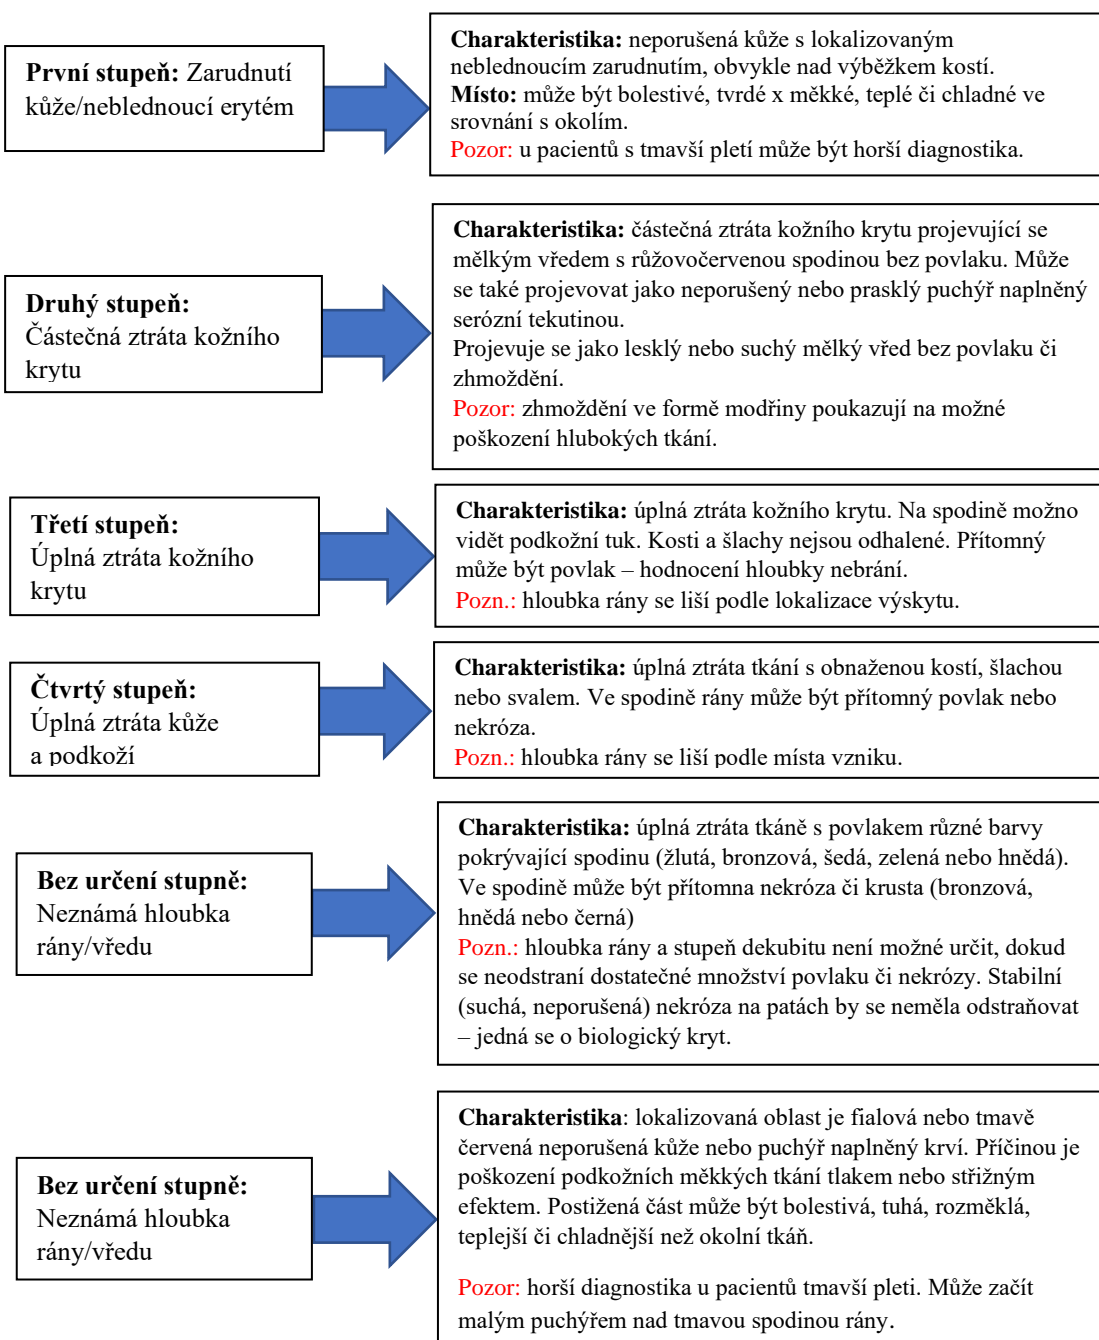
**První stupeň:** Zarudnutí kůže/neblednoucí erytém

**Charakteristika:** neporušená kůže s lokalizovaným neblednoucím zarudnutím, obvykle nad výběžkem kostí.
**Místo:** může být bolestivé, tvrdé x měkké, teplé či chladné ve srovnání s okolím.
Pozor: u pacientů s tmavší pletí může být horší diagnostika.

**Druhý stupeň:** Částečná ztráta kožního krytu

**Charakteristika:** částečná ztráta kožního krytu projevující se mělkým vředem s růžovočervenou spodinou bez povlaku. Může se také projevovat jako neporušený nebo prasklý puchýř naplněný serózní tekutinou.
Projevuje se jako lesklý nebo suchý mělký vřed bez povlaku či zhmoždění.
Pozor: zhmoždění ve formě modřiny poukazují na možné poškození hlubokých tkání.

**Třetí stupeň:** Úplná ztráta kožního krytu

**Charakteristika:** úplná ztráta kožního krytu. Na spodině možno vidět podkožní tuk. Kosti a šlachy nejsou odhalené. Přítomný může být povlak – hodnocení hloubky nebrání.
Pozn.: hloubka rány se liší podle lokalizace výskytu.

**Čtvrtý stupeň:** Úplná ztráta kůže a podkoží

**Charakteristika:** úplná ztráta tkání s obnaženou kostí, šlachou nebo svalem. Ve spodině rány může být přítomný povlak nebo nekróza.
Pozn.: hloubka rány se liší podle místa vzniku.

**Bez určení stupně:** Neznámá hloubka rány/vředu

**Charakteristika:** úplná ztráta tkáně s povlakem různé barvy pokrývající spodinu (žlutá, bronzová, šedá, zelená nebo hnědá). Ve spodině může být přítomna nekróza či krusta (bronzová, hnědá nebo černá)
Pozn.: hloubka rány a stupeň dekubitu není možné určit, dokud se neodstraní dostatečné množství povlaku či nekrózy. Stabilní (suchá, neporušená) nekróza na patách by se neměla odstraňovat – jedná se o biologický kryt.

**Bez určení stupně:** Neznámá hloubka rány/vředu

**Charakteristika**: lokalizovaná oblast je fialová nebo tmavě červená neporušená kůže nebo puchýř naplněný krví. Příčinou je poškození podkožních měkkých tkání tlakem nebo střižným efektem. Postižená část může být bolestivá, tuhá, rozměklá, teplejší či chladnější než okolní tkáň.

Pozor: horší diagnostika u pacientů tmavší pleti. Může začít malým puchýřem nad tmavou spodinou rány.